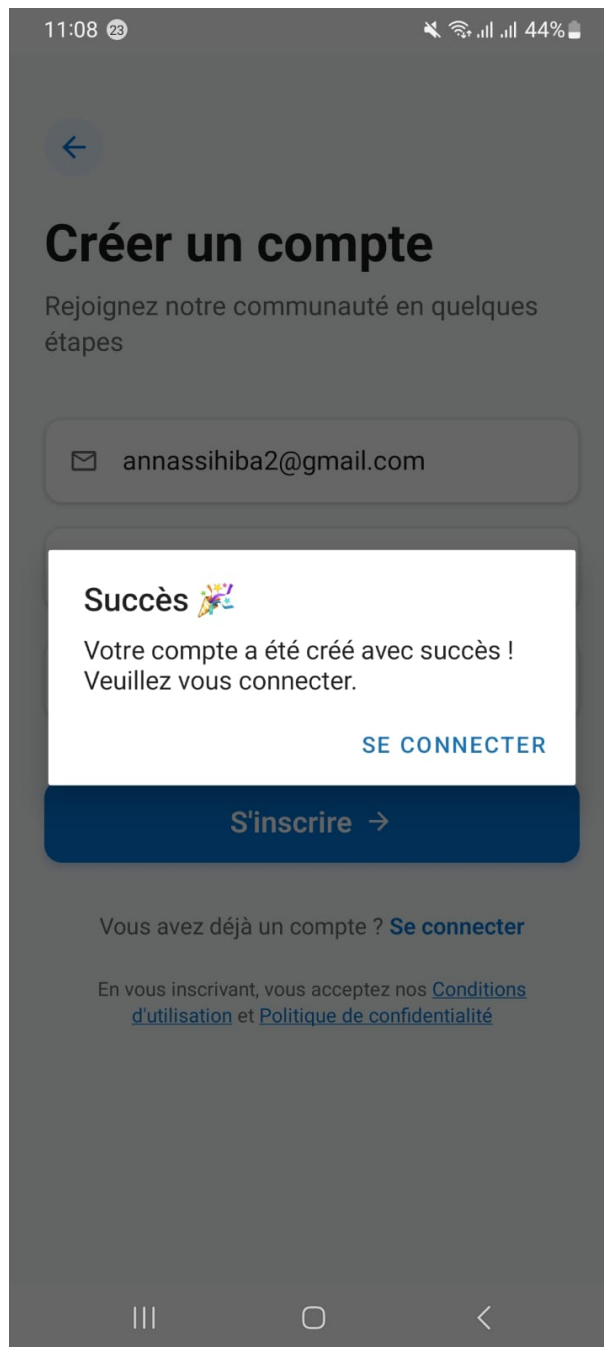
11:08 23 44%

Créer un compte

Rejoignez notre communauté en quelques étapes

annassihiba2@gmail.com

Succès 🎉

Votre compte a été créé avec succès ! Veuillez vous connecter.

SE CONNECTER

S'inscrire →

Vous avez déjà un compte ? Se connecter

En vous inscrivant, vous acceptez nos Conditions d'utilisation et Politique de confidentialité